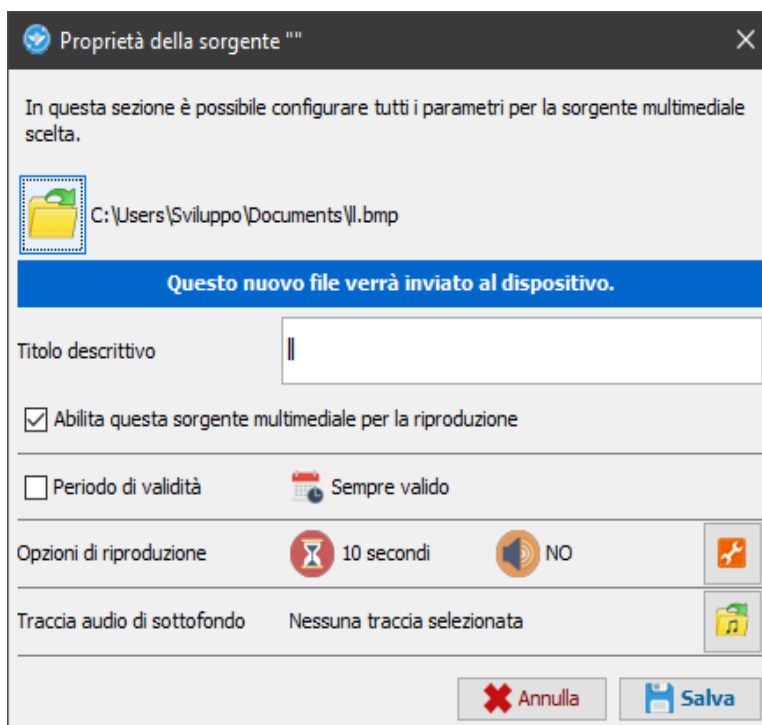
Proprietà della sorgente ""

In questa sezione è possibile configurare tutti i parametri per la sorgente multimediale scelta.

C:\Users\Sviluppo\Documents\ll.bmp

Questo nuovo file verrà inviato al dispositivo.

Titolo descrittivo

Abilita questa sorgente multimediale per la riproduzione

Periodo di validità

Sempre valido

Opzioni di riproduzione

10 secondi

NO

Traccia audio di sottofondo

Nessuna traccia selezionata

Annulla

Salva